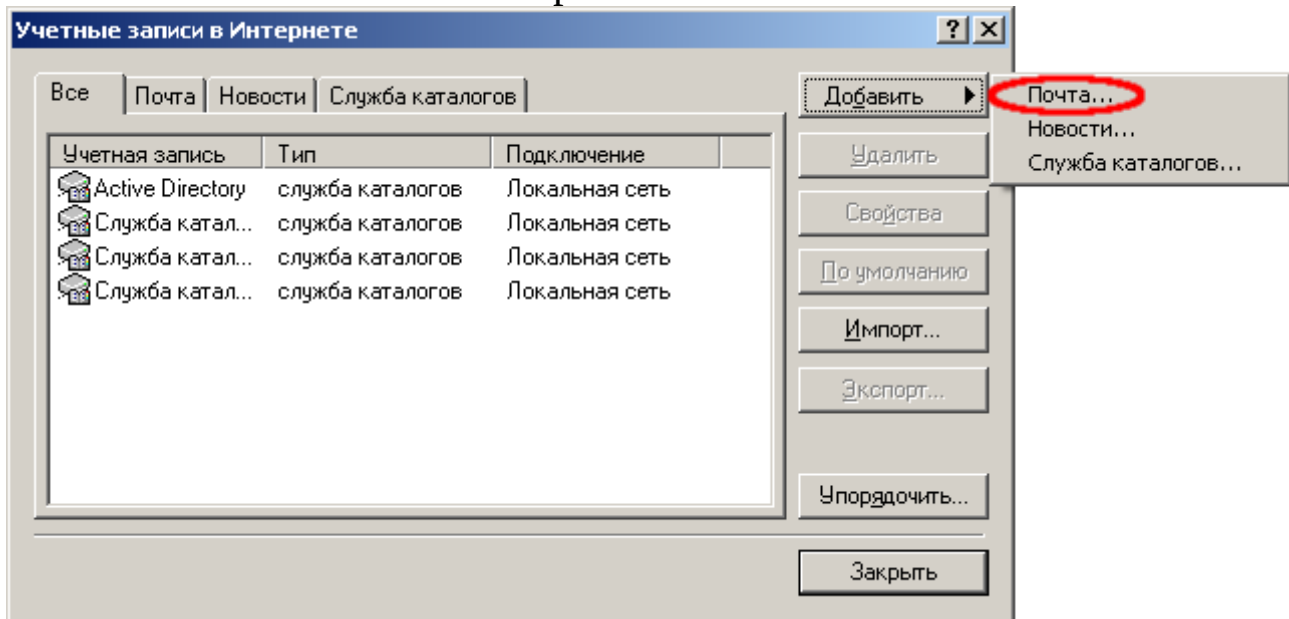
Учетные записи в Интернете

?

Все | Почта | Новости | Служба каталогов

| Учетная запись | Тип | Подключение |
|---|---|---|
| Active Directory | служба каталогов | Локальная сеть |
| Служба катал... | служба каталогов | Локальная сеть |
| Служба катал... | служба каталогов | Локальная сеть |
| Служба катал... | служба каталогов | Локальная сеть |

Добавить

Почта...
Новости...
Служба каталогов...

Удалить

Свойства

По умолчанию

Импорт...

Экспорт...

Упорядочить...

Закрыть